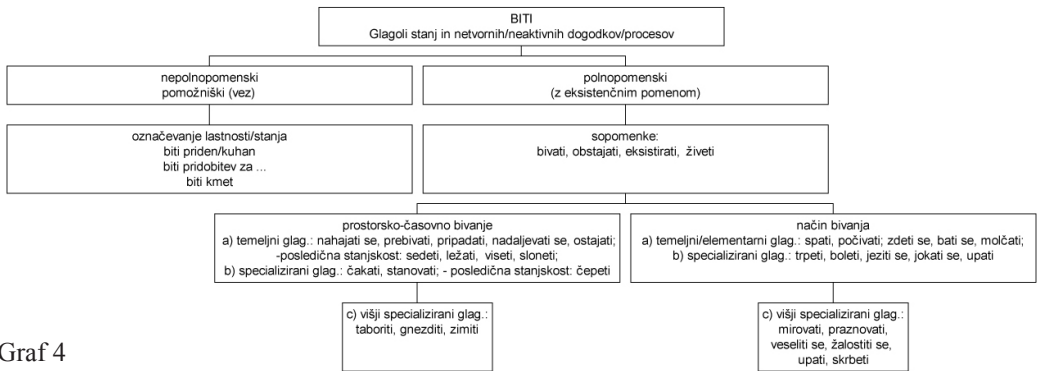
BITI
Glagoli stanj in netvornih/neaktivnih dogodkov/procesov

nepolnopomenski
pomožniški (vez)

polnopomenski
(z eksistenčnim pomenom)

označevanje lastnosti/stanja
biti priden/kuhan
biti pridobitev za ...
biti kmet

sopomenke:
bivati, obstajati, eksistirati, živeti

prostorsko-časovno bivanje
a) temeljni glag.: nahajati se, prebivati, pripadati, nadaljevati se, ostajati; -posledična stanjskost: sedeti, ležati, viseti, sloneti;
b) specializirani glag.: čakati, stanovati; - posledična stanjskost: čepeti

način bivanja
a) temeljni/elementarni glag.: spati, počivati; zdeti se, bati se, molčati;
b) specializirani glag.: trpeti, boleti, jeziti se, jokati se, upati

c) višji specializirani glag.:
taboriti, gnezditi, zimiti

c) višji specializirani glag.:
mirovati, praznovati, veseliti se, žalostiti se, upati, skrbeti

Graf 4